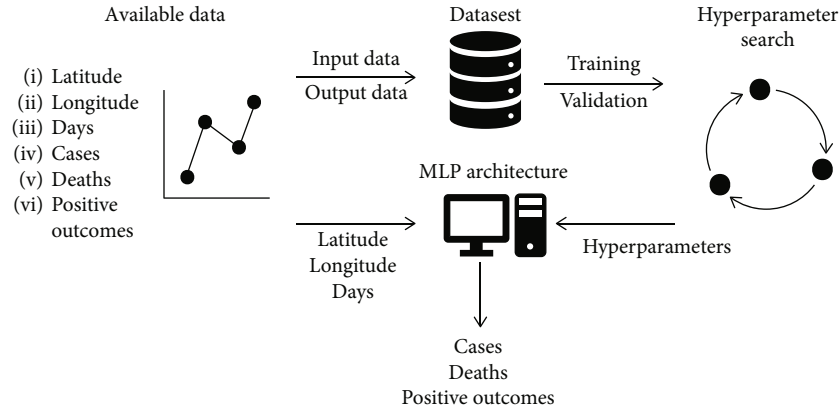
Available data

(i) Latitude
(ii) Longitude
(iii) Days
(iv) Cases
(v) Deaths
(vi) Positive outcomes

Input data

Output data

Datasest

Training

Validation

Hyperparameter search

MLP architecture

Latitude
Longitude
Days

Hyperparameters

Cases
Deaths
Positive outcomes